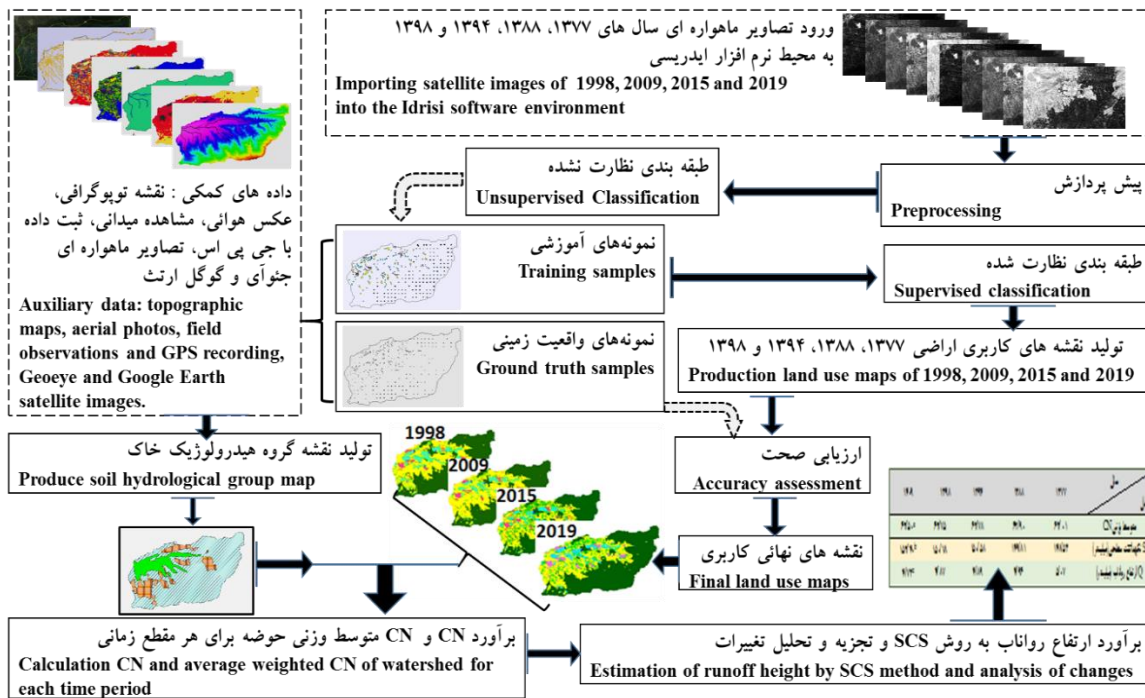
ورود تصاویر ماهواره ای سال های ۱۳۷۷، ۱۳۸۸، ۱۳۹۴ و ۱۳۹۸ به محیط نرم افزار ایدریسی
Importing satellite images of 1998, 2009, 2015 and 2019 into the Idrisi software environment

داده های کمکی : نقشه توپوگرافی، عکس هوائی، مشاهده میدانی، ثبت داده با جی پی اس، تصاویر ماهواره ای جئوآی و گوگل ارث
Auxiliary data: topographic maps, aerial photos, field observations and GPS recording, Geoeye and Google Earth satellite images.

طبقه بندی نظارت نشده
Unsupervised Classification

پیش پردازش
Preprocessing

نمونه‌های آموزشی
Training samples

طبقه بندی نظارت شده
Supervised classification

نمونه‌های واقعیت زمینی
Ground truth samples

تولید نقشه های کاربری اراضی ۱۳۷۷، ۱۳۸۸، ۱۳۹۴ و ۱۳۹۸
Production land use maps of 1998, 2009, 2015 and 2019

تولید نقشه گروه هیدرولوژیک خاک
Produce soil hydrological group map

1998
2009
2015
2019

ارزیابی صحت
Accuracy assessment

نقشه های نهائی کاربری
Final land use maps

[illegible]

برآورد CN و CN متوسط وزنی حوضه برای هر مقطع زمانی
Calculation CN and average weighted CN of watershed for each time period

برآورد ارتفاع رواناب به روش SCS و تجزیه و تحلیل تغییرات
Estimation of runoff height by SCS method and analysis of changes